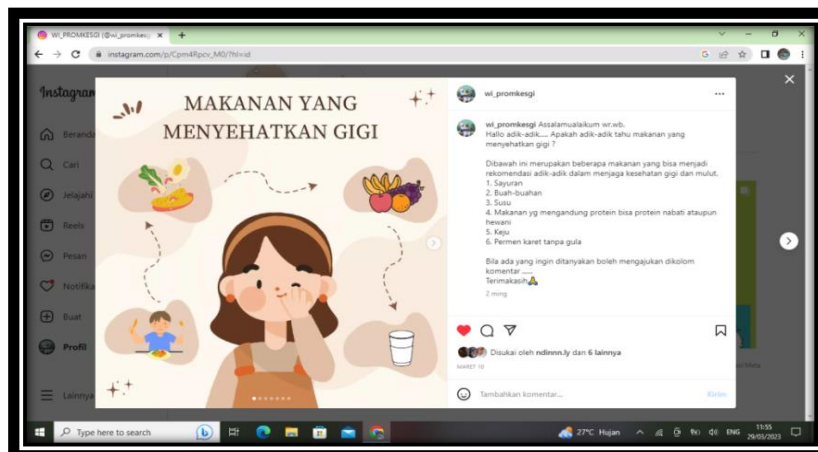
WI_PROMKESGI (@wi_promkesgi) ×

instagram.com/p/Cpm4flpcv_M0/?hl=id

Instagram

Beranda

Cari

Jelajahi

Reels

Pesan

Notifikasi

Buat

Profil

Lainnya

MAKANAN YANG MENYEHATKAN GIGI

wi_promkesgi

wi_promkesgi Assalamualaikum wr.wb.
Hallo adik-adik..... Apakah adik-adik tahu makanan yang menyehatkan gigi ?

Dibawah ini merupakan beberapa makanan yang bisa menjadi rekomendasi adik-adik dalam menjaga kesehatan gigi dan mulut.
1. Sayuran
2. Buah-buahan
3. Susu
4. Makanan yg mengandung protein bisa protein nabati ataupun hewani
5. Keju
6. Permen karet tanpa gula

Bila ada yang ingin ditanyakan boleh mengajukan dikolom komentar .....
Terimakasih🙏

2 ming

Disukai oleh ndinnn.ly dan 6 lainnya

MARET 10

Tambahkan komentar...

Kirim

Type here to search

27°C Hujan

ENG

11:55
29/03/2023